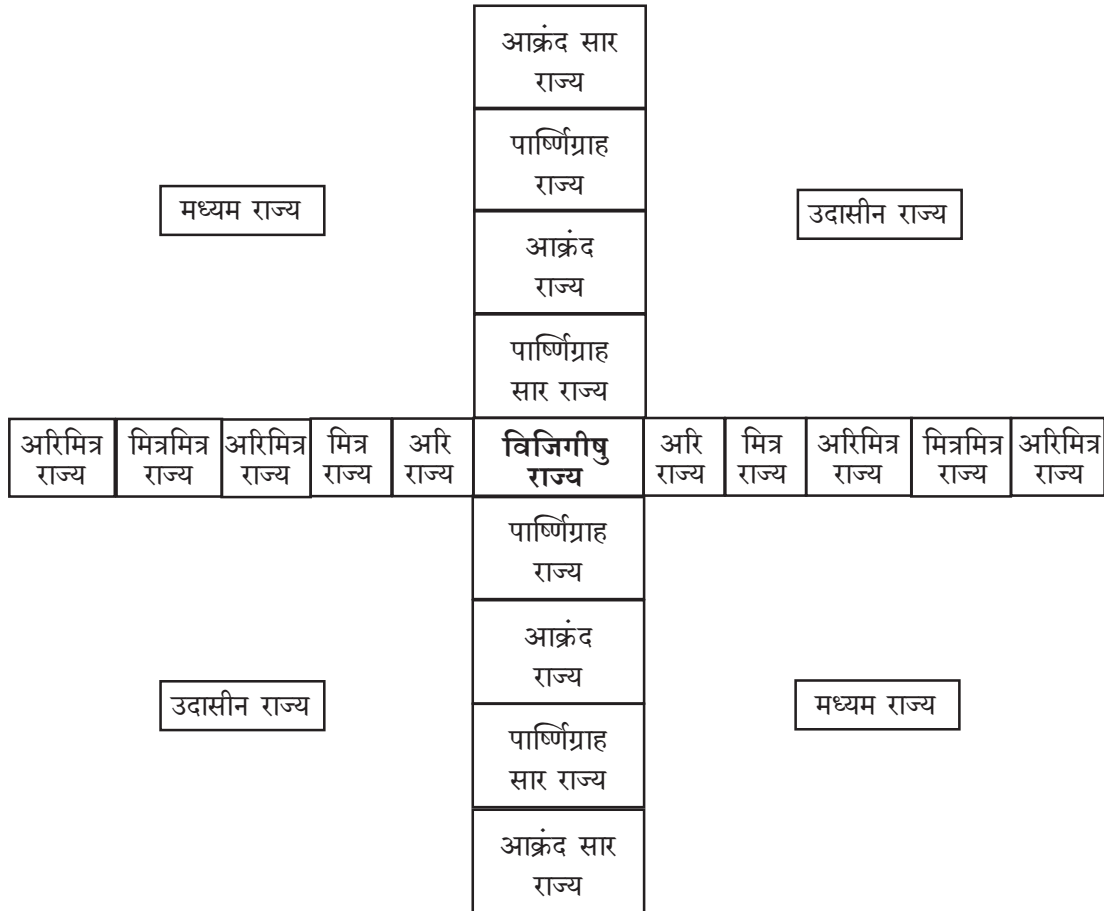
आक्रंद सार राज्य

पार्ष्णिग्राह राज्य

मध्यम राज्य

उदासीन राज्य

आक्रंद राज्य

पार्ष्णिग्राह सार राज्य

अरिमित्र राज्य | मित्रमित्र राज्य | अरिमित्र राज्य | मित्र राज्य | अरि राज्य | **विजिगीषु राज्य** | अरि राज्य | मित्र राज्य | अरिमित्र राज्य | मित्रमित्र राज्य | अरिमित्र राज्य

पार्ष्णिग्राह राज्य

आक्रंद राज्य

उदासीन राज्य

मध्यम राज्य

पार्ष्णिग्राह सार राज्य

आक्रंद सार राज्य